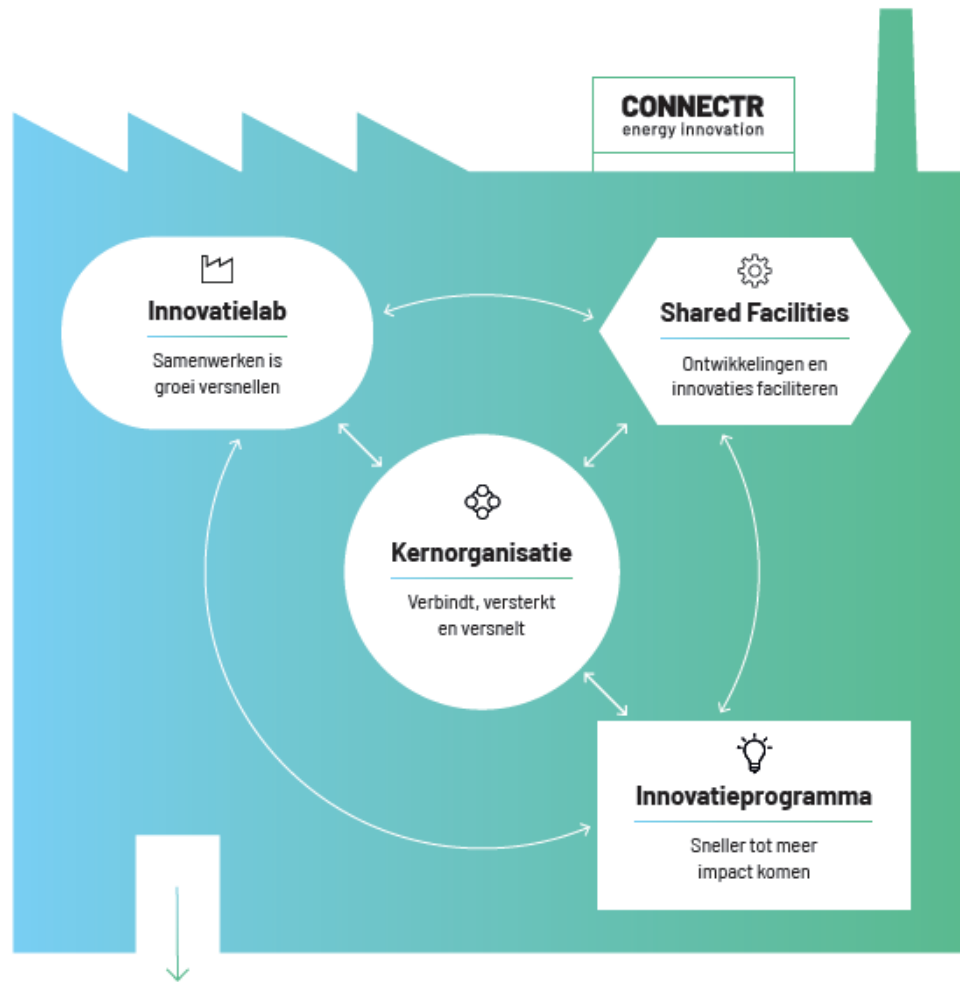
CONNECTR
energy innovation

Innovatielab

Samenwerken is groei versnellen

Shared Facilities

Ontwikkelingen en innovaties faciliteren

Kernorganisatie

Verbindt, versterkt en versnelt

Innovatieprogramma

Sneller tot meer impact komen